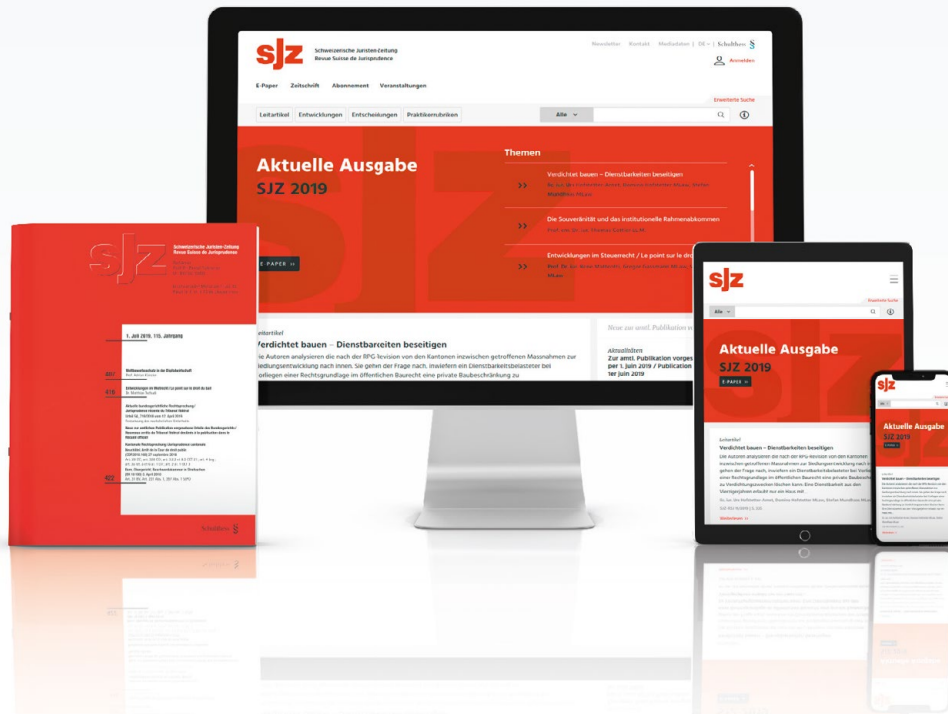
sjz Schweizerische Juristen-Zeitung Revue Suisse de Jurisprudence

Newsletter Kontakt Mediadaten | DE | Schulthess

Anmelden

E-Paper Zeitschrift Abonnement Veranstaltungen

Erweiterte Suche

Leitartikel Entwicklungen Entscheidungen Praktikerrubriken

Alle

Aktuelle Ausgabe
SJZ 2019

E-PAPER

Themen

Verdichtet bauen – Dienstbarkeiten beseitigen

Die Souveränität und das institutionelle Rahmenabkommen

Entwicklungen im Steuerrecht / Le point sur le dr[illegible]

Leitartikel
Verdichtet bauen – Dienstbarkeiten beseitigen
Die Autoren analysieren die nach der RPG Revision von den Kantonen inzwischen getroffenen Massnahmen zur Siedlungsentwicklung nach innen. Sie gehen der Frage nach, inwiefern ein Dienstbarkeitsbelasteter bei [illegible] obliegen einer Rechtsgrundlage im öffentlichen Baurecht eine private Baubeschränkung zu

Aktualitäten
Zur amtl. Publikation vorges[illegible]
per 1. Juni 2019 / Publication
1er juin 2019

sjz Schweizerische Juristen-Zeitung Revue Suisse de Jurisprudence

1. Juli 2019, 115. Jahrgang

Schulthess

sjz

Erweiterte Suche

Alle

Aktuelle Ausgabe
SJZ 2019
E-PAPER

Leitartikel
Verdichtet bauen – Dienstbarkeiten beseitigen
Die Autoren analysieren die nach der RPG-Revision von den Kantonen inzwischen getroffenen Massnahmen zur Siedlungsentwicklung nach innen. Sie gehen der Frage nach, inwiefern ein Dienstbarkeitsbelasteter bei Vorliegen einer Rechtsgrundlage im öffentlichen Baurecht eine private Baubeschränkung zu Verdichtungszwecken löschen kann. Eine Dienstbarkeit aus den Vierzigerjahren erlaubt nur ein Haus mit

Weiterlesen

sjz
Aktuelle Ausgabe
SJZ 2019
Leitartikel
Verdichtet bauen – Dienstbarkeiten beseitigen